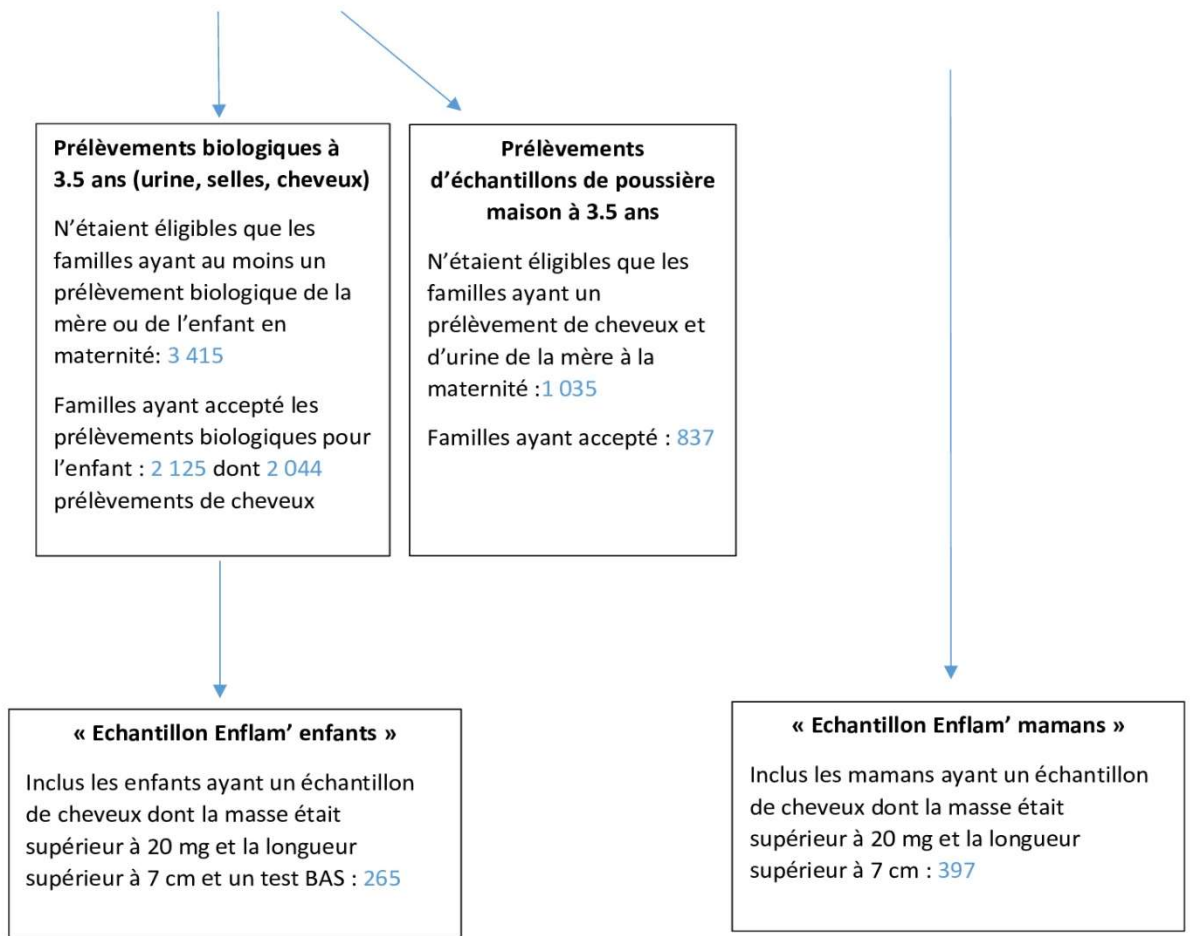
**Prélèvements biologiques à 3.5 ans (urine, selles, cheveux)**

N'étaient éligibles que les familles ayant au moins un prélèvement biologique de la mère ou de l'enfant en maternité: 3 415

Familles ayant accepté les prélèvements biologiques pour l'enfant : 2 125 dont 2 044 prélèvements de cheveux

**Prélèvements d'échantillons de poussière maison à 3.5 ans**

N'étaient éligibles que les familles ayant un prélèvement de cheveux et d'urine de la mère à la maternité :1 035

Familles ayant accepté : 837

**« Echantillon Enflam' enfants »**

Inclus les enfants ayant un échantillon de cheveux dont la masse était supérieur à 20 mg et la longueur supérieur à 7 cm et un test BAS : 265

**« Echantillon Enflam' mamans »**

Inclus les mamans ayant un échantillon de cheveux dont la masse était supérieur à 20 mg et la longueur supérieur à 7 cm : 397